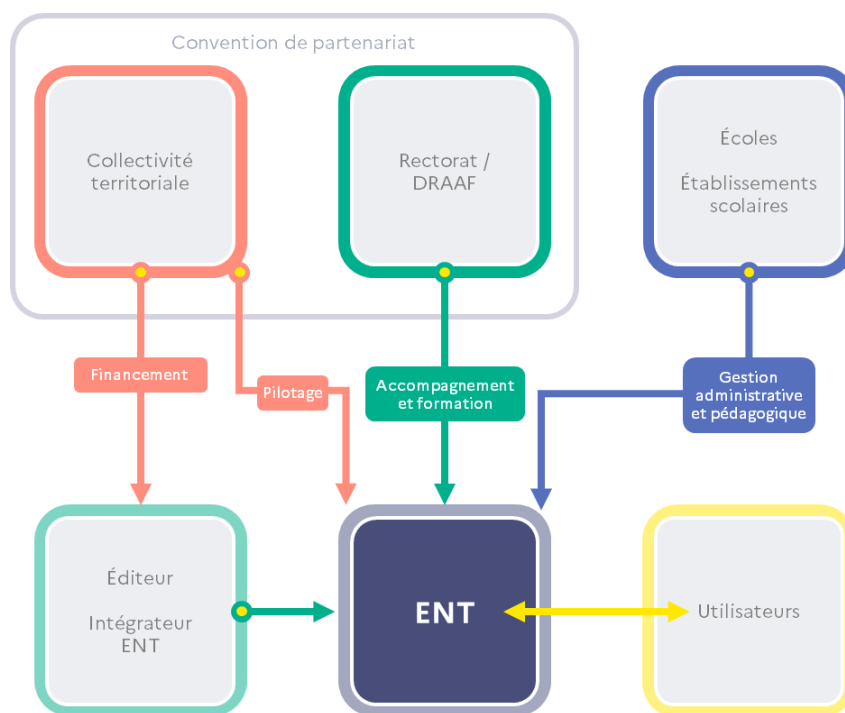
Convention de partenariat

Collectivité territoriale

Rectorat / DRAAF

Écoles

Établissements scolaires

Financement

Pilotage

Accompagnement et formation

Gestion administrative et pédagogique

Éditeur

Intégrateur ENT

ENT

Utilisateurs